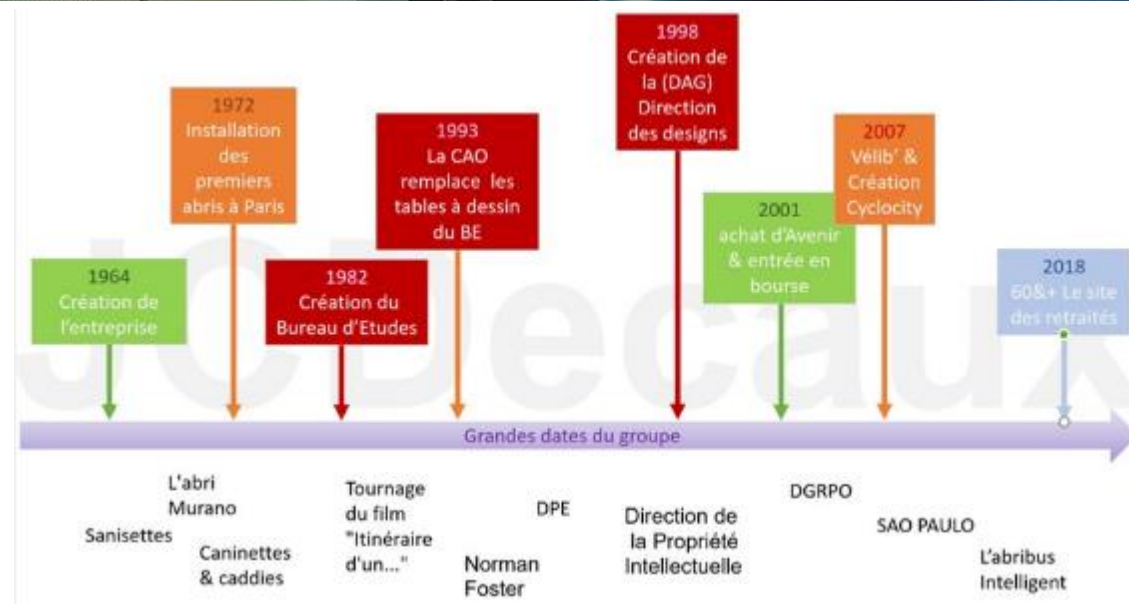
1998
Création de la (DAG) Direction des designs

1972
Installation des premiers abris à Paris

1993
La CAO remplace les tables à dessin du BE

2007
Vélib' & Création Cyclocity

2001
achat d'Avenir & entrée en bourse

1964
Création de l'entreprise

1982
Création du Bureau d'Etudes

2018
60&+ Le site des retraités

JCDecaux

Grandes dates du groupe

L'abri Murano

Sanisettes

Caninettes & caddies

Tournage du film "Itinéraire d'un..."

DPE

Norman Foster

Direction de la Propriété Intellectuelle

DGRPO

SAO PAULO

L'abribus Intelligent